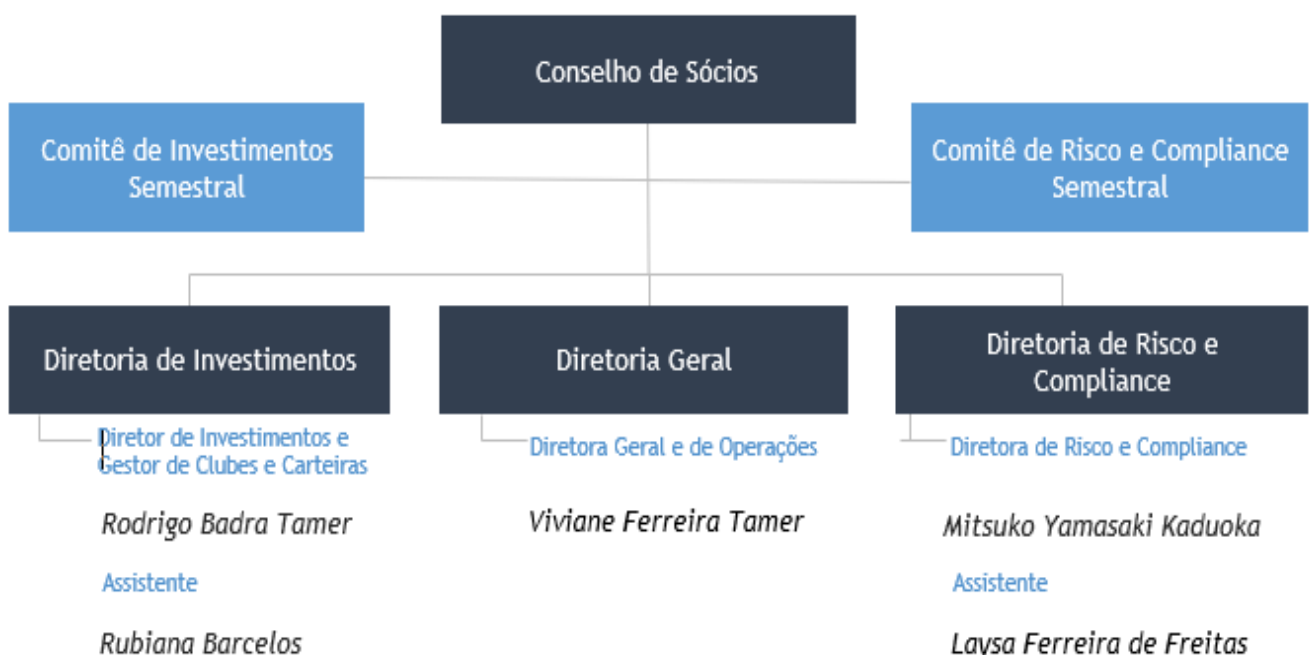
Conselho de Sócios

Comitê de Investimentos Semestral

Comitê de Risco e Compliance Semestral

Diretoria de Investimentos

Diretor de Investimentos e Gestor de Clubes e Carteiras

Rodrigo Badra Tamer

Assistente

Rubiana Barcelos

Diretoria Geral

Diretora Geral e de Operações

Viviane Ferreira Tamer

Diretoria de Risco e Compliance

Diretora de Risco e Compliance

Mitsuko Yamasaki Kaduoka

Assistente

Laysa Ferreira de Freitas